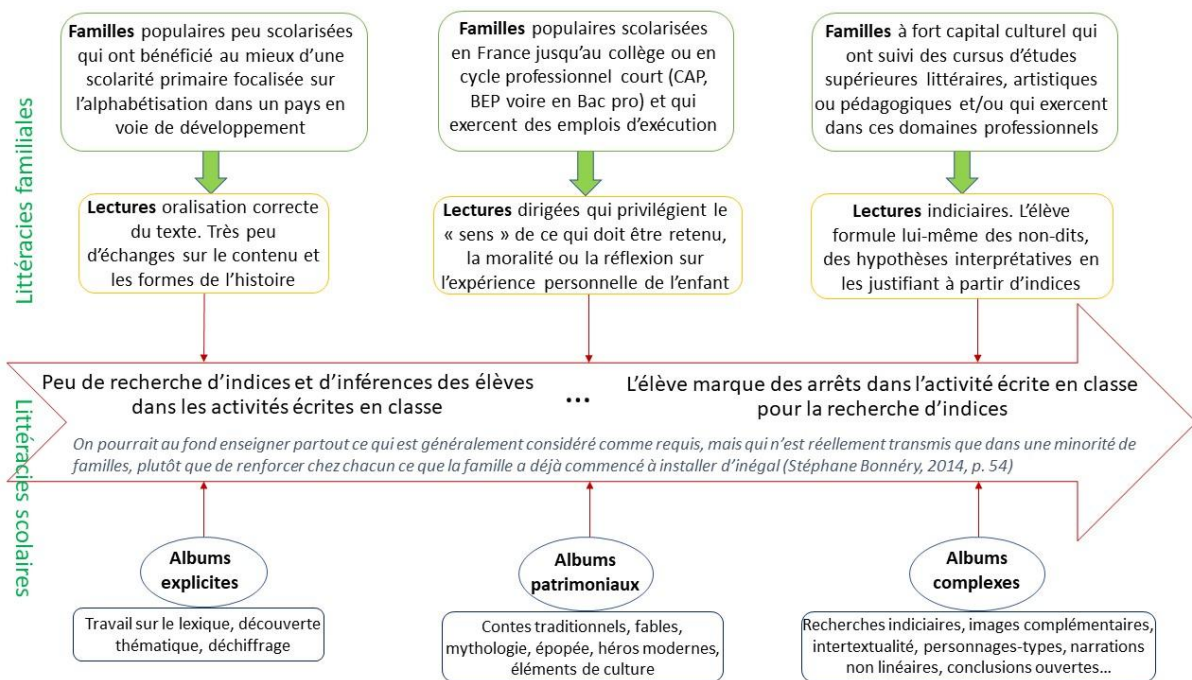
Littéracies familiales

Familles populaires peu scolarisées qui ont bénéficié au mieux d'une scolarité primaire focalisée sur l'alphabétisation dans un pays en voie de développement

Lectures oralisation correcte du texte. Très peu d'échanges sur le contenu et les formes de l'histoire

Familles populaires scolarisées en France jusqu'au collège ou en cycle professionnel court (CAP, BEP voire en Bac pro) et qui exercent des emplois d'exécution

Lectures dirigées qui privilégient le « sens » de ce qui doit être retenu, la moralité ou la réflexion sur l'expérience personnelle de l'enfant

Familles à fort capital culturel qui ont suivi des cursus d'études supérieures littéraires, artistiques ou pédagogiques et/ou qui exercent dans ces domaines professionnels

Lectures indiciaires. L'élève formule lui-même des non-dits, des hypothèses interprétatives en les justifiant à partir d'indices

Littéracies scolaires

Peu de recherche d'indices et d'inférences des élèves dans les activités écrites en classe

...

L'élève marque des arrêts dans l'activité écrite en classe pour la recherche d'indices

On pourrait au fond enseigner partout ce qui est généralement considéré comme requis, mais qui n'est réellement transmis que dans une minorité de familles, plutôt que de renforcer chez chacun ce que la famille a déjà commencé à installer d'inégal (Stéphane Bonnéry, 2014, p. 54)

Albums explicites

Travail sur le lexique, découverte thématique, déchiffrage

Albums patrimoniaux

Contes traditionnels, fables, mythologie, épopée, héros modernes, éléments de culture

Albums complexes

Recherches indiciaires, images complémentaires, intertextualité, personnages-types, narrations non linéaires, conclusions ouvertes…